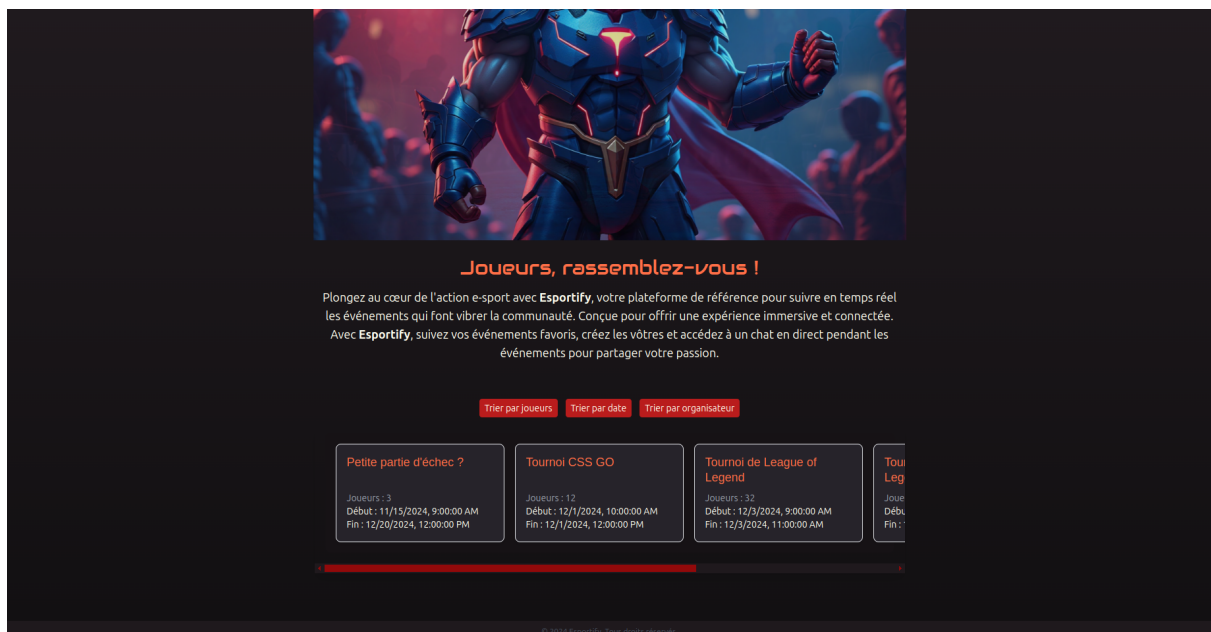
Joueurs, rassemblez-vous !

Plongez au cœur de l'action e-sport avec **Esportify**, votre plateforme de référence pour suivre en temps réel les événements qui font vibrer la communauté. Conçue pour offrir une expérience immersive et connectée. Avec **Esportify**, suivez vos événements favoris, créez les vôtres et accédez à un chat en direct pendant les événements pour partager votre passion.

Trier par joueurs
Trier par date
Trier par organisateur

Petite partie d'échec ?
Joueurs : 3
Début : 11/15/2024, 9:00:00 AM
Fin : 12/20/2024, 12:00:00 PM

Tournoi CSS GO
Joueurs : 12
Début : 12/1/2024, 10:00:00 AM
Fin : 12/1/2024, 12:00:00 PM

Tournoi de League of Legend
Joueurs : 32
Début : 12/3/2024, 9:00:00 AM
Fin : 12/3/2024, 11:00:00 AM

Tou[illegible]
Leg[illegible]
Joue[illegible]
Déb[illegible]
Fin : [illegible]

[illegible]